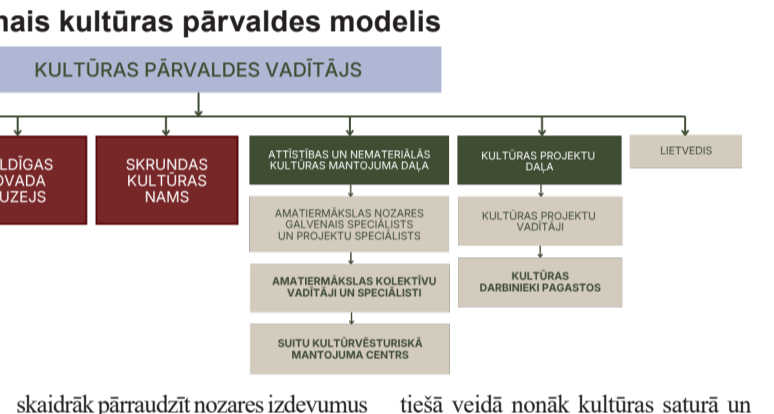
nais kultūras pārvaldes modelis

KULTŪRAS PĀRVALDES VADĪTĀJS

LDĪGAS OVADA UZEJS

SKRUNDAS KULTŪRAS NAMS

ATTĪSTĪBAS UN NEMATERIĀLĀS KULTŪRAS MANTOJUMA DAĻA

AMATIERMĀKSLAS NOZARES GALVENAIS SPECIĀLISTS UN PROJEKTU SPECIĀLISTS

AMATIERMĀKSLAS KOLEKTĪVU VADĪTĀJI UN SPECIĀLISTI

SUITU KULTŪRVĒSTURISKĀ MANTOJUMA CENTRS

KULTŪRAS PROJEKTU DAĻA

KULTŪRAS PROJEKTU VADĪTĀJI

KULTŪRAS DARBINIEKI PAGASTOS

LIETVEDIS

skaidrāk pārraudzīt nozares izdevumus

tiešā veidā nonāk kultūras saturā un